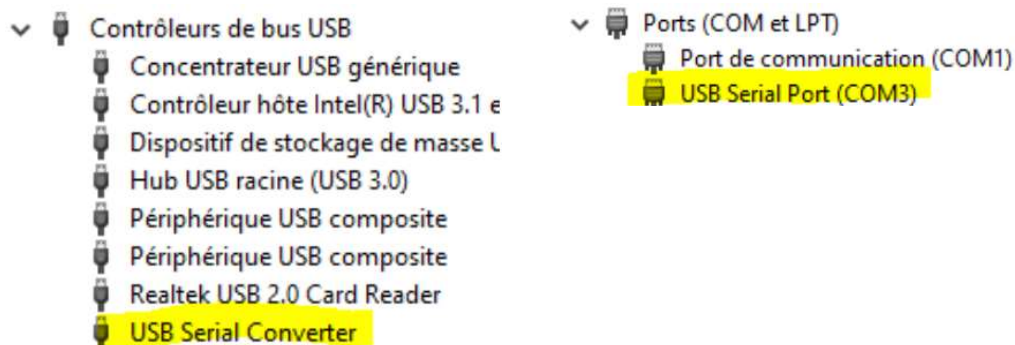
Contrôleurs de bus USB
Concentrateur USB générique
Contrôleur hôte Intel(R) USB 3.1 e
Dispositif de stockage de masse U
Hub USB racine (USB 3.0)
Périphérique USB composite
Périphérique USB composite
Realtek USB 2.0 Card Reader
USB Serial Converter

Ports (COM et LPT)
Port de communication (COM1)
USB Serial Port (COM3)